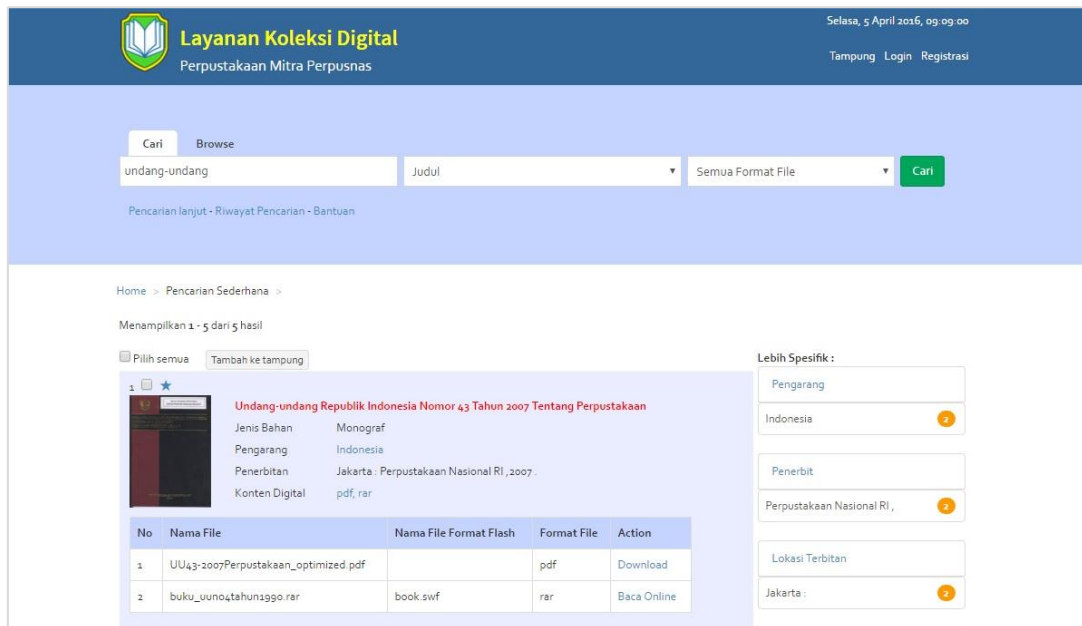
Layanan Koleksi Digital
Perpustakaan Mitra Perpusnas

Selasa, 5 April 2016, 09:09:00

Tampung Login Registrasi

Cari Browse

undang-undang

Judul

Semua Format File

Cari

Pencarian lanjut - Riwayat Pencarian - Bantuan

Home > Pencarian Sederhana >

Menampilkan 1 - 5 dari 5 hasil

Pilih semua Tambah ke tampung

1

Undang-undang Republik Indonesia Nomor 43 Tahun 2007 Tentang Perpustakaan

Jenis Bahan Monograf
Pengarang Indonesia
Penerbitan Jakarta : Perpustakaan Nasional RI ,2007 .
Konten Digital pdf, rar

| No | Nama File | Nama File Format Flash | Format File | Action |
|---|---|---|---|---|
| 1 | UU43-2007Perpustakaan_optimized.pdf | | pdf | Download |
| 2 | buku_uuno4tahun1990.rar | book.swf | rar | Baca Online |

Lebih Spesifik :

Pengarang
Indonesia 2

Penerbit
Perpustakaan Nasional RI , 2

Lokasi Terbitan
Jakarta : 2